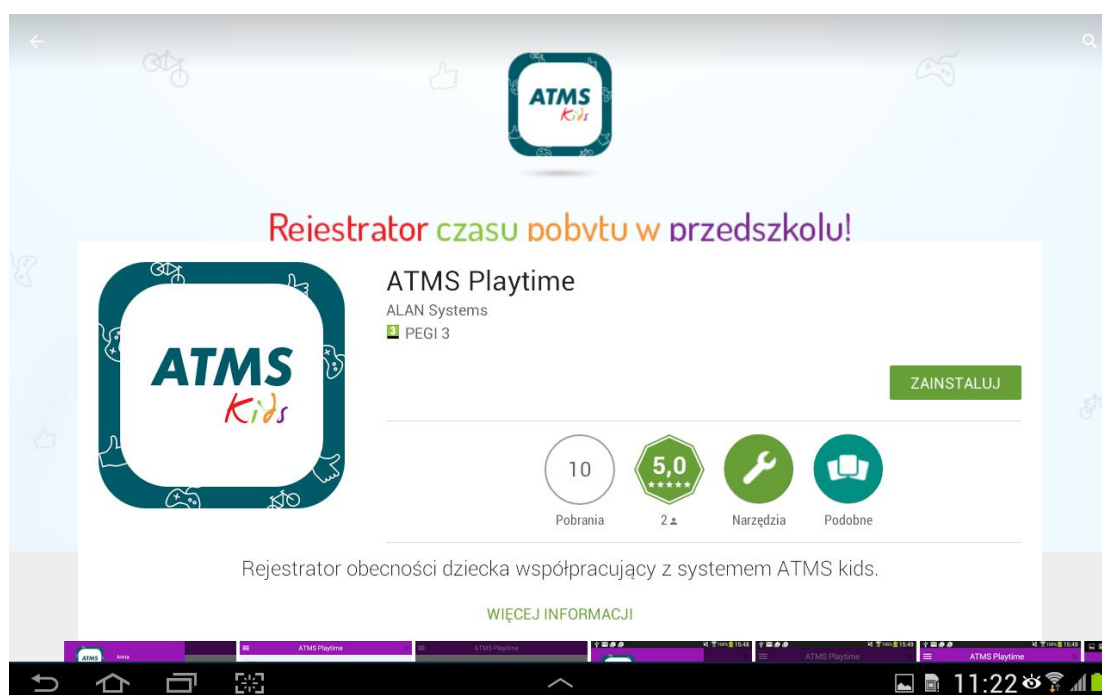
ATMS
Kids

Rejestrator czasu pobytu w przedszkolu!

ATMS
Kids

ATMS Playtime
ALAN Systems
3 PEGI 3

ZAINSTALUJ

10
Pobrania

5,0
★★★★★
2

Narzędzia

Podobne

Rejestrator obecności dziecka współpracujący z systemem ATMS kids.

WIĘCEJ INFORMACJI

ATMS Playtime
ATMS Playtime
ATMS Playtime
ATMS Playtime

11:22